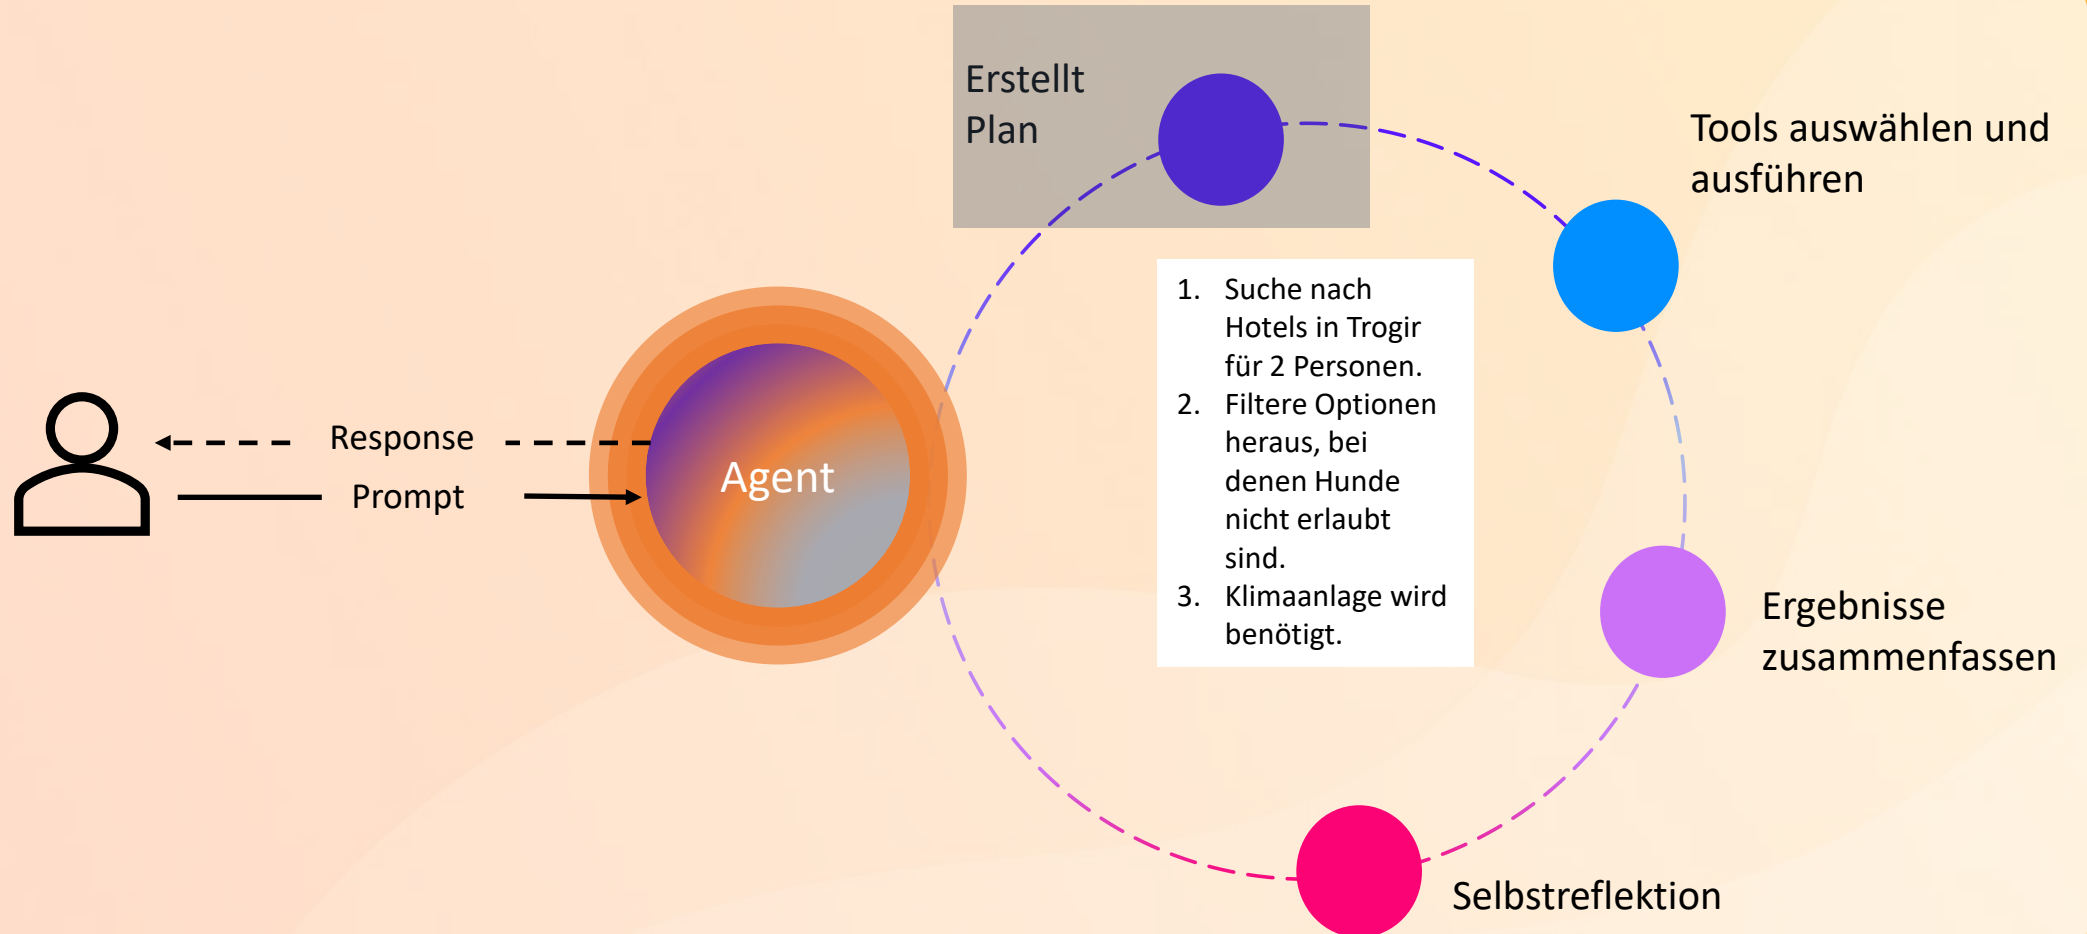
Erstellt Plan

Tools auswählen und ausführen

Response

Prompt

Agent

1. Suche nach Hotels in Trogir für 2 Personen.
2. Filtere Optionen heraus, bei denen Hunde nicht erlaubt sind.
3. Klimaanlage wird benötigt.

Ergebnisse zusammenfassen

Selbstreflektion